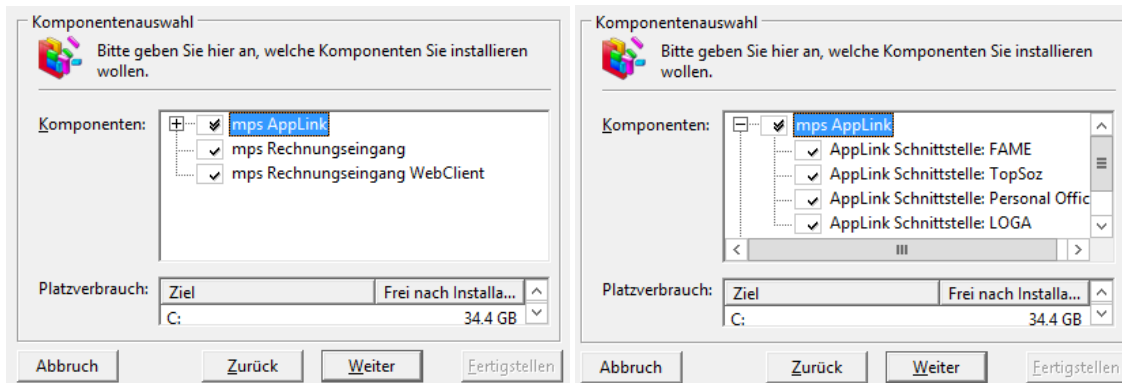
Komponentenauswahl

Bitte geben Sie hier an, welche Komponenten Sie installieren wollen.

Komponenten:

mps AppLink
mps Rechnungseingang
mps Rechnungseingang WebClient

Platzverbrauch:

| Ziel | Frei nach Installa... |
|---|---|
| C: | 34.4 GB |

Abbruch Zurück Weiter Fertigstellen

Komponentenauswahl

Bitte geben Sie hier an, welche Komponenten Sie installieren wollen.

Komponenten:

mps AppLink
AppLink Schnittstelle: FAME
AppLink Schnittstelle: TopSoz
AppLink Schnittstelle: Personal Offic
AppLink Schnittstelle: LOGA

Platzverbrauch:

| Ziel | Frei nach Installa... |
|---|---|
| C: | 34.4 GB |

Abbruch Zurück Weiter Fertigstellen